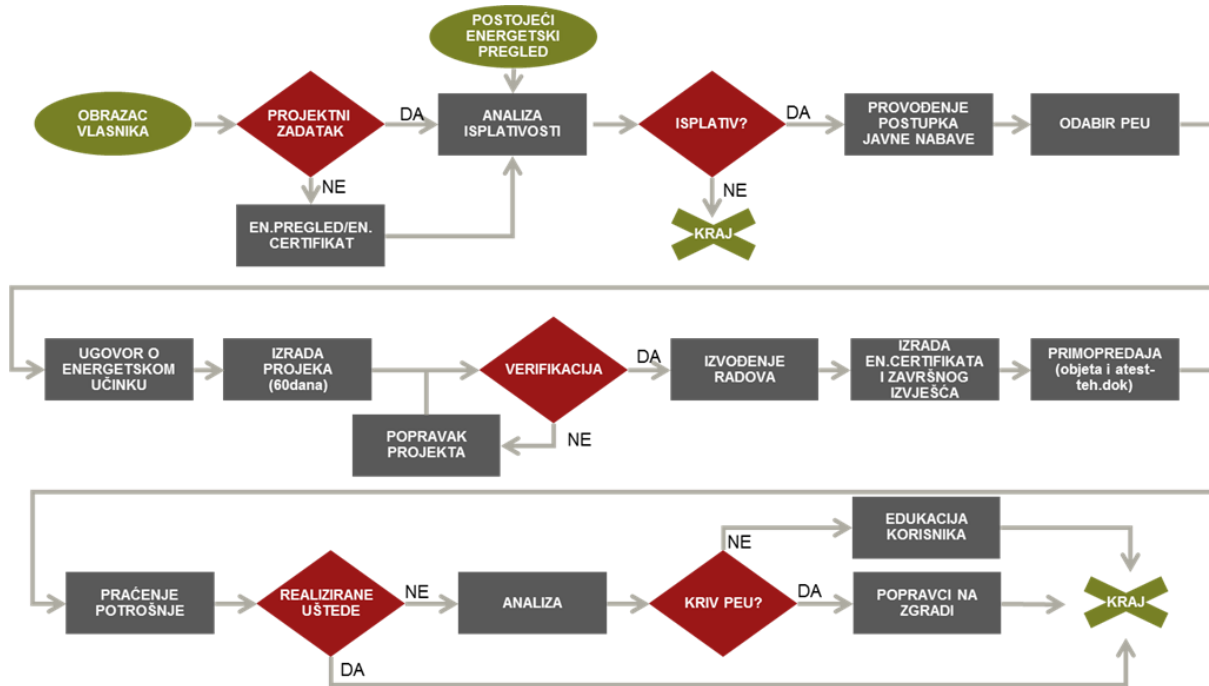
POSTOJEĆI ENERGETSKI PREGLED

OBRAZAC VLASNIKA

PROJEKTNI ZADATAK

DA

ANALIZA ISPLATIVOSTI

ISPLATIV?

DA

PROVOĐENJE POSTUPKA JAVNE NABAVE

ODABIR PEU

NE

EN.PREGLED/EN. CERTIFIKAT

NE

KRAJ

UGOVOR O ENERGETSKOM UČINKU

IZRADA PROJEKA (60dana)

VERIFIKACIJA

DA

IZVOĐENJE RADOVA

IZRADA EN.CERTIFIKATA I ZAVRŠNOG IZVJEŠĆA

PRIMOPREDAJA (objeta i atest-teh.dok)

POPRAVAK PROJEKTA

NE

NE

EDUKACIJA KORISNIKA

PRAĆENJE POTROŠNJE

REALIZIRANE UŠTEDE

NE

ANALIZA

KRIV PEU?

DA

POPRAVCI NA ZGRADI

KRAJ

DA